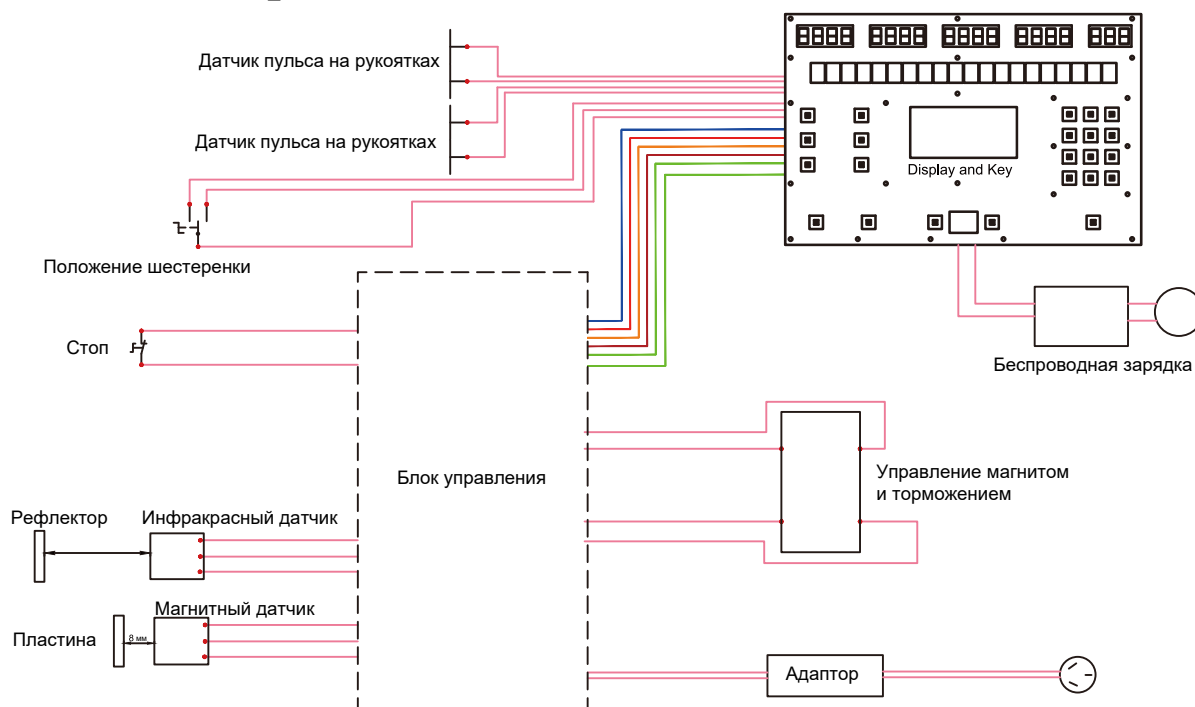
Датчик пульса на рукоятках

Датчик пульса на рукоятках

Display and Key

Положение шестеренки

Стоп

Беспроводная зарядка

Блок управления

Управление магнитом и торможением

Рефлектор

Инфракрасный датчик

Магнитный датчик

Пластина

8 мм

Адаптор